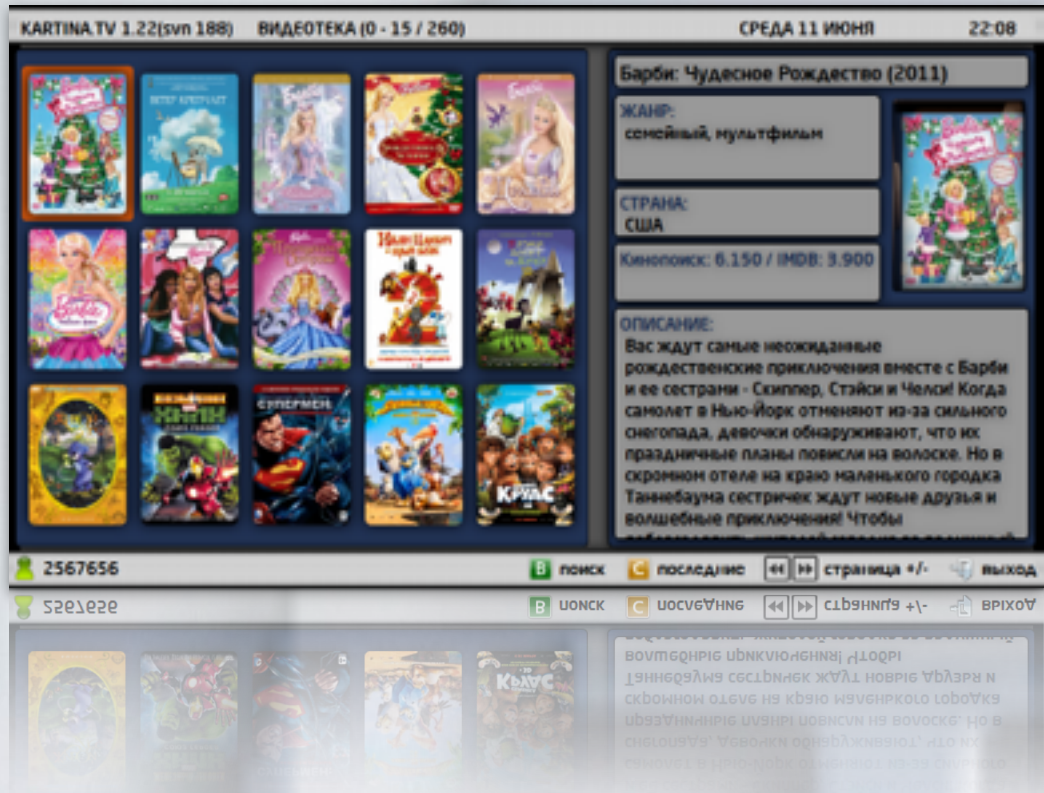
KARTINA.TV 1.22(svn 188)   ВИДЕОТЕКА (0 - 15 / 260)   СРЕДА 11 ИЮНЯ   22:08

Барби: Чудесное Рождество (2011)

ЖАНР:
семейный, мультфильм

СТРАНА:
США

Кинопоиск: 6.150 / IMDB: 3.900

ОПИСАНИЕ:
Вас ждут самые неожиданные рождественские приключения вместе с Барби и ее сестрами - Скиппер, Стэйси и Челси! Когда самолет в Нью-Йорк отменяют из-за сильного снегопада, девочки обнаруживают, что их праздничные планы повисли на волоске. Но в скромном отеле на краю маленького городка Таннебаума сестричек ждут новые друзья и волшебные приключения! Чтобы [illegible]

ВЕТЕР КРЕПЧАЕТ

СУПЕРМЕН

КРУДС

2567656   B поиск   C последние   страница +/-   выход